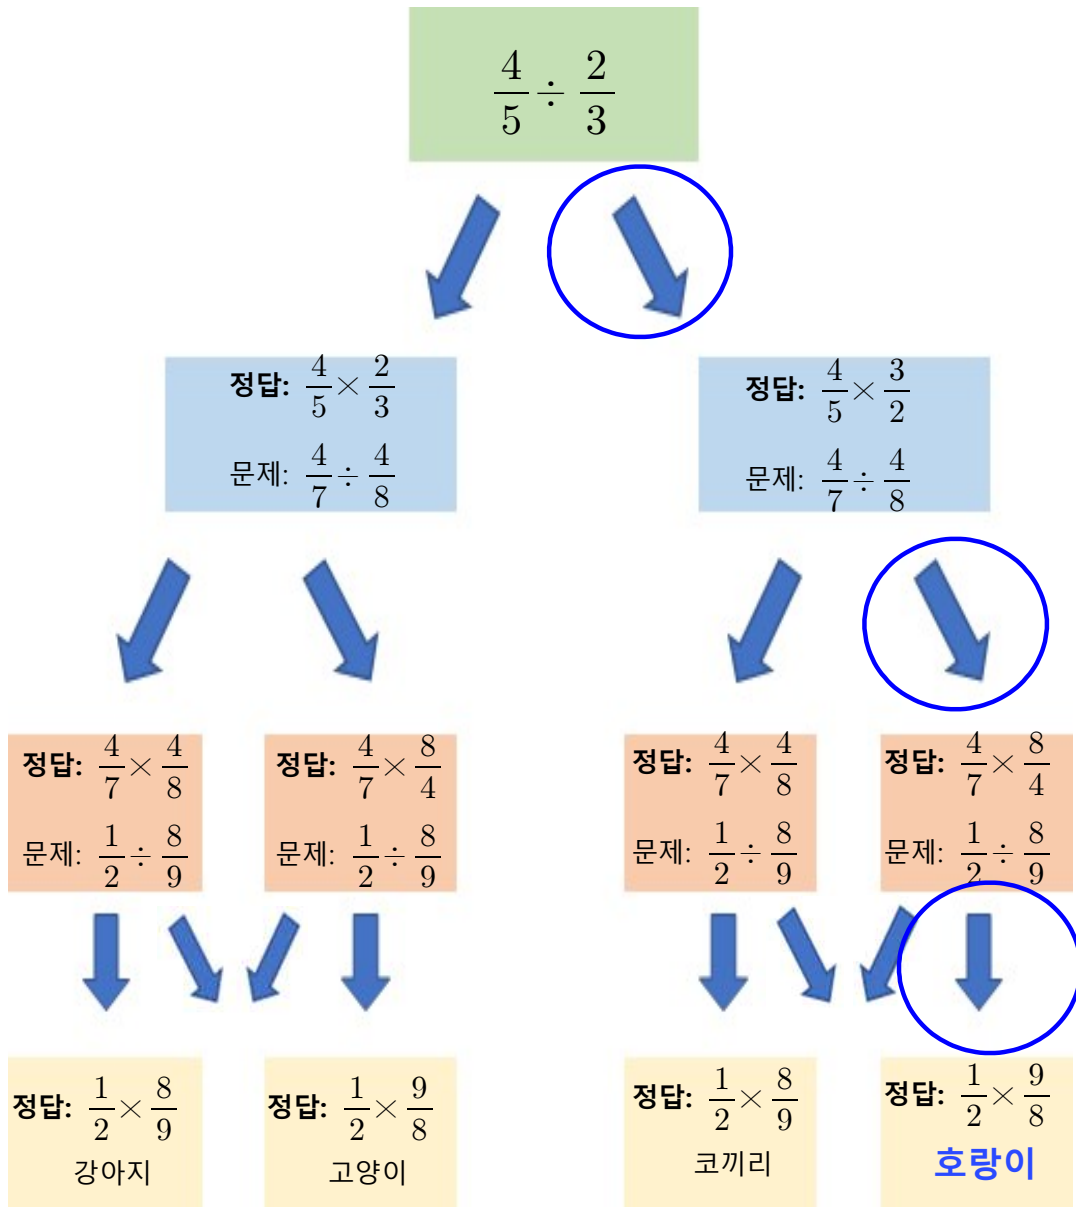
$\frac{4}{5} \div \frac{2}{3}$

정답: $\frac{4}{5} \times \frac{2}{3}$

문제: $\frac{4}{7} \div \frac{4}{8}$

정답: $\frac{4}{5} \times \frac{3}{2}$

문제: $\frac{4}{7} \div \frac{4}{8}$

정답: $\frac{4}{7} \times \frac{4}{8}$

문제: $\frac{1}{2} \div \frac{8}{9}$

정답: $\frac{4}{7} \times \frac{8}{4}$

문제: $\frac{1}{2} \div \frac{8}{9}$

정답: $\frac{4}{7} \times \frac{4}{8}$

문제: $\frac{1}{2} \div \frac{8}{9}$

정답: $\frac{4}{7} \times \frac{8}{4}$

문제: $\frac{1}{2} \div \frac{8}{9}$

정답: $\frac{1}{2} \times \frac{8}{9}$

강아지

정답: $\frac{1}{2} \times \frac{9}{8}$

고양이

정답: $\frac{1}{2} \times \frac{8}{9}$

코끼리

정답: $\frac{1}{2} \times \frac{9}{8}$

호랑이